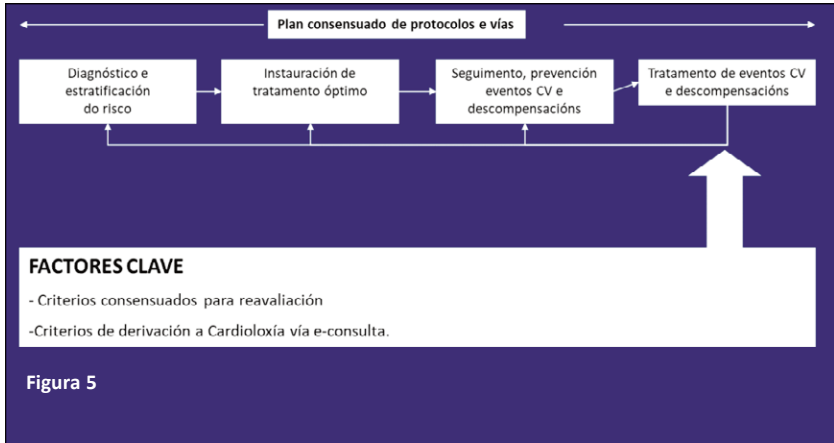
Plan consensuado de protocolos e vías

Diagnóstico e estratificación do risco

Instauración de tratamento óptimo

Seguimento, prevención eventos CV e descompensacións

Tratamento de eventos CV e descompensacións

FACTORES CLAVE

- Criterios consensuados para reavaliación

-Criterios de derivación a Cardioloxía vía e-consulta.

Figura 5